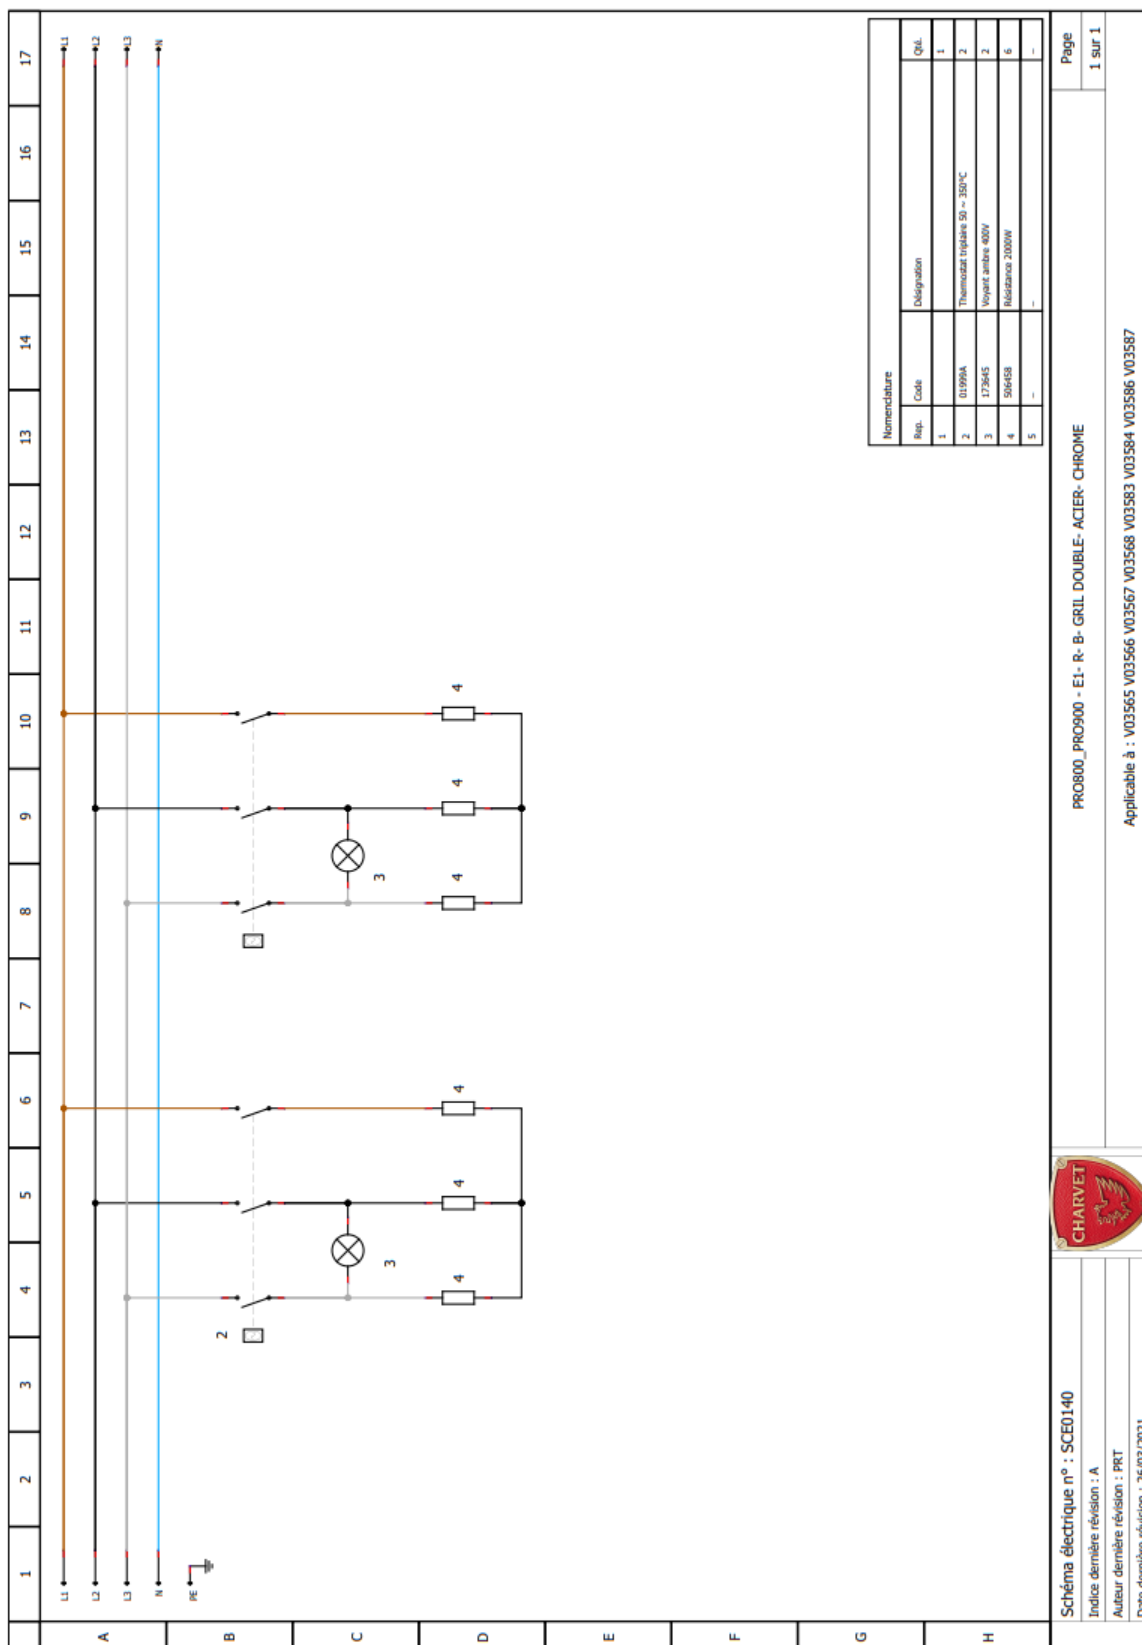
1 2 3 4 5 6 7 8 9 10 11 12 13 14 15 16 17

A B C D E F G H

L1
L2
L3
N
PE

L1
L2
L3
N

2

3

4
4
4

3

4
4
4

Nomenclature

| Rep. | Code | Désignation | Qté. |
|---|---|---|---|
| 1 | | | 1 |
| 2 | 01999A | Thermostat triplaire 50 ~ 350°C | 2 |
| 3 | 173645 | Voyant ambre 400V | 2 |
| 4 | 506458 | Résistance 2000W | 6 |
| 5 | - | - | - |

Schéma électrique n° : SCE0140
Indice dernière révision : A
Auteur dernière révision : PRT
Date dernière révision : 25/03/2021

CHARVET

PRO800_PRO900 - E1- R- B- GRIL DOUBLE- ACIER- CHROME

Applicable à : V03565 V03566 V03567 V03568 V03583 V03584 V03586 V03587

Page
1 sur 1